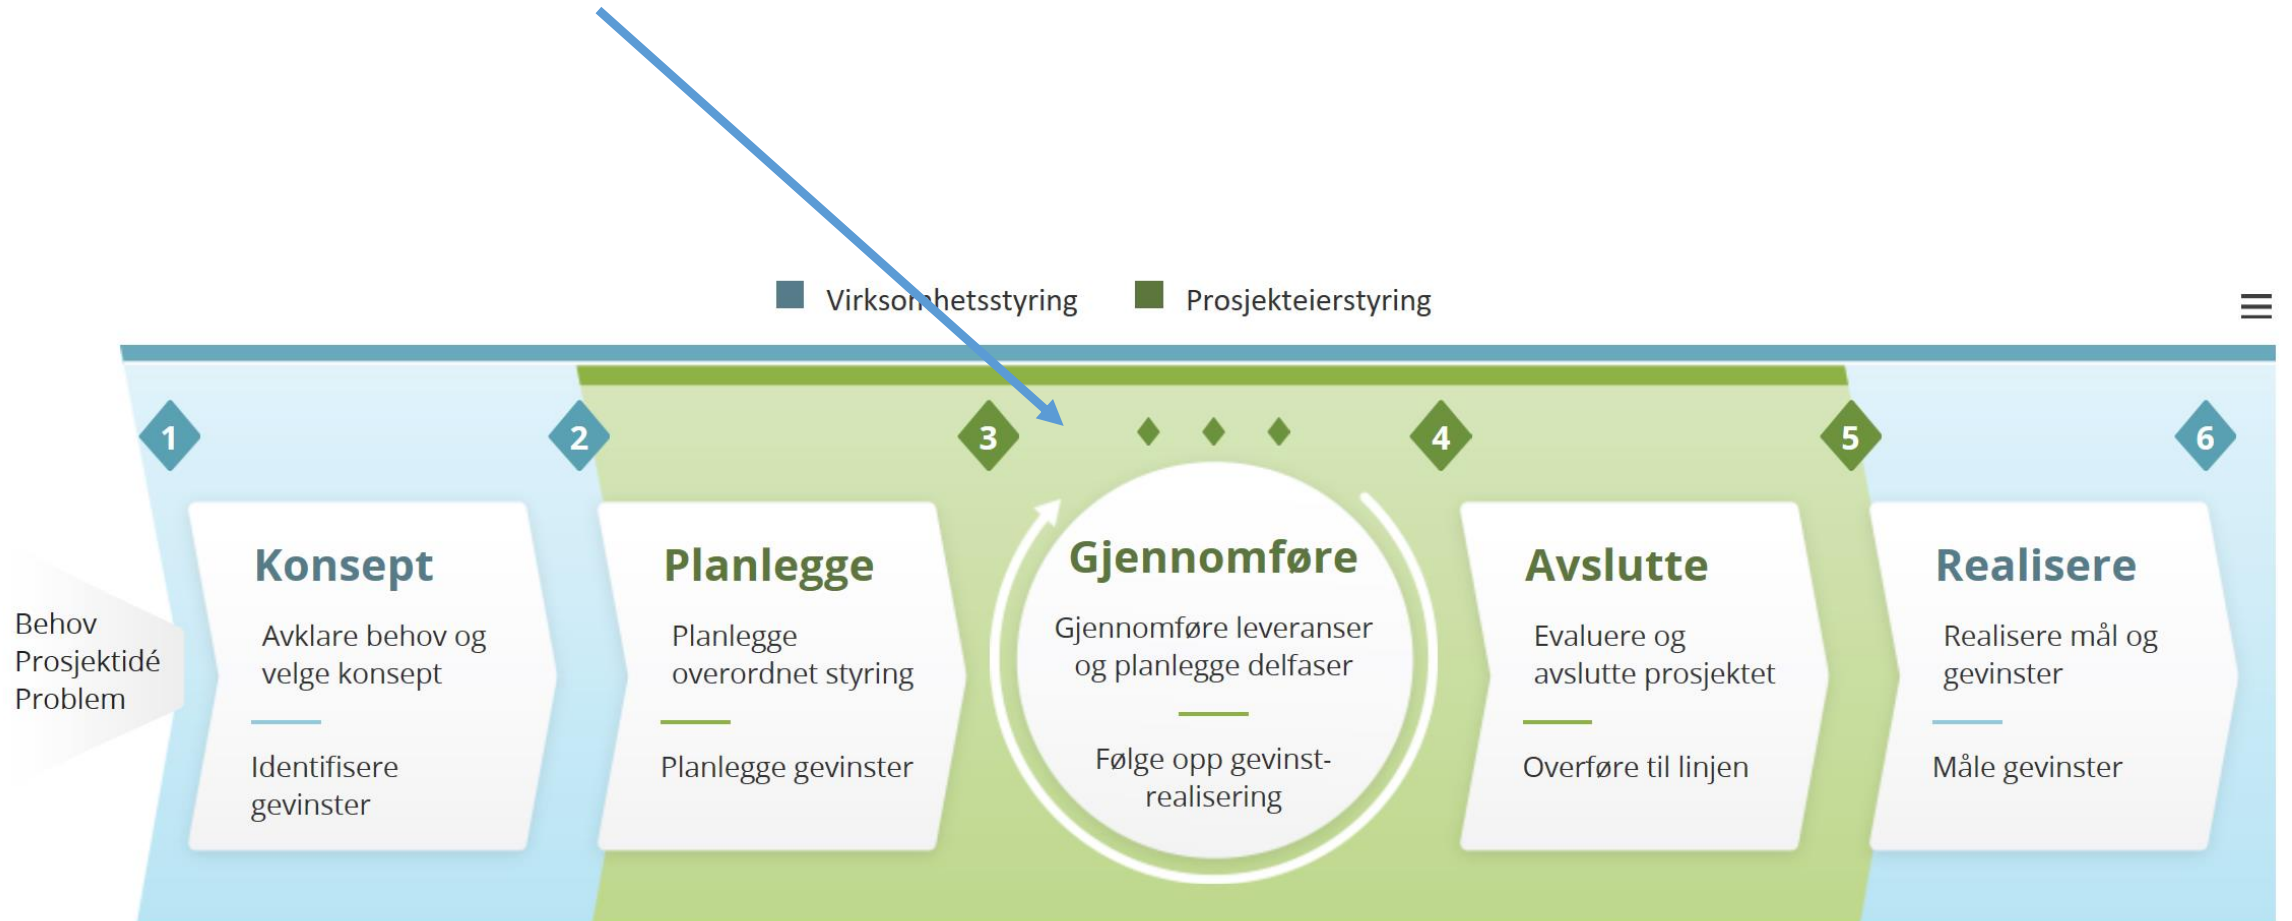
Virksomhetsstyring Prosjekteierstyring

1 2 3 4 5 6

Behov
Prosjektidé
Problem

Konsept
Avklare behov og velge konsept
Identifisere gevinster

Planlegge
Planlegge overordnet styring
Planlegge gevinster

Gjennomføre
Gjennomføre leveranser og planlegge delfaser
Følge opp gevinstrealisering

Avslutte
Evaluere og avslutte prosjektet
Overføre til linjen

Realisere
Realisere mål og gevinster
Måle gevinster